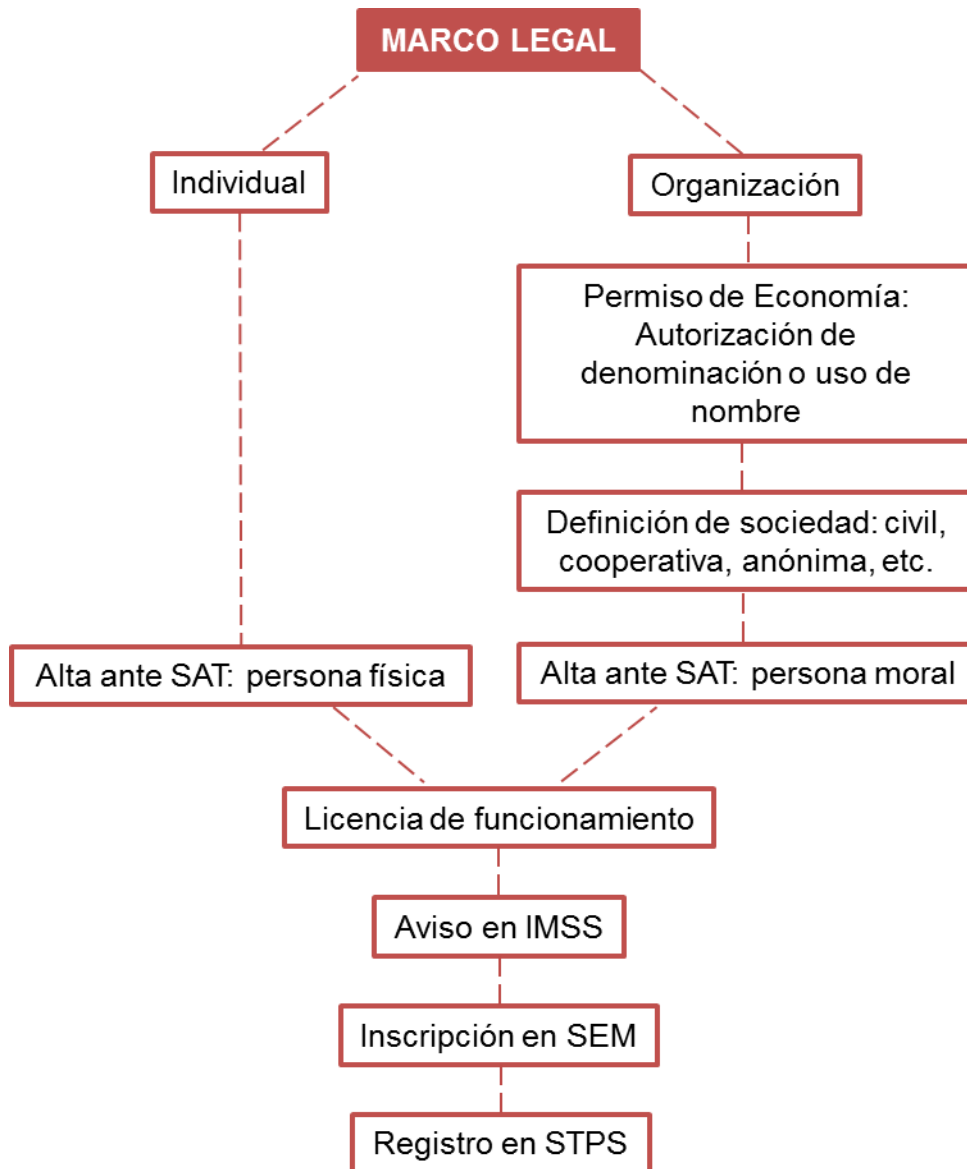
MARCO LEGAL

Individual

Organización

Permiso de Economía: Autorización de denominación o uso de nombre

Definición de sociedad: civil, cooperativa, anónima, etc.

Alta ante SAT: persona física

Alta ante SAT: persona moral

Licencia de funcionamiento

Aviso en IMSS

Inscripción en SEM

Registro en STPS